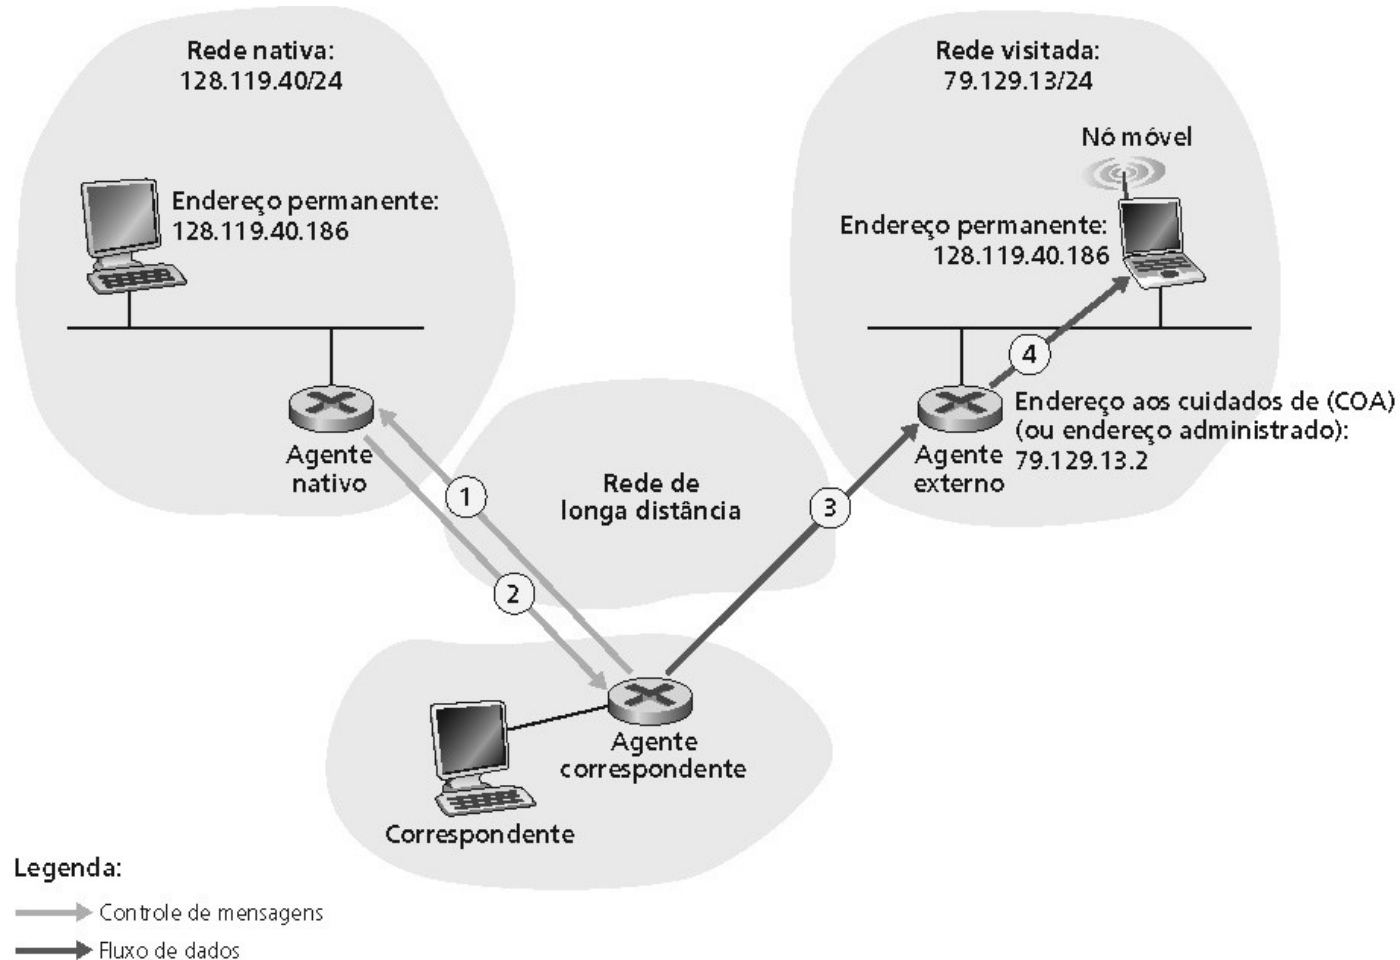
Rede nativa:
128.119.40/24

Endereço permanente:
128.119.40.186

Agente nativo

Rede visitada:
79.129.13/24

Nó móvel

Endereço permanente:
128.119.40.186

Endereço aos cuidados de (COA)
(ou endereço administrado):
79.129.13.2

Agente externo

4

1

Rede de longa distância

3

2

Agente correspondente

Correspondente

Legenda:
Controle de mensagens
Fluxo de dados